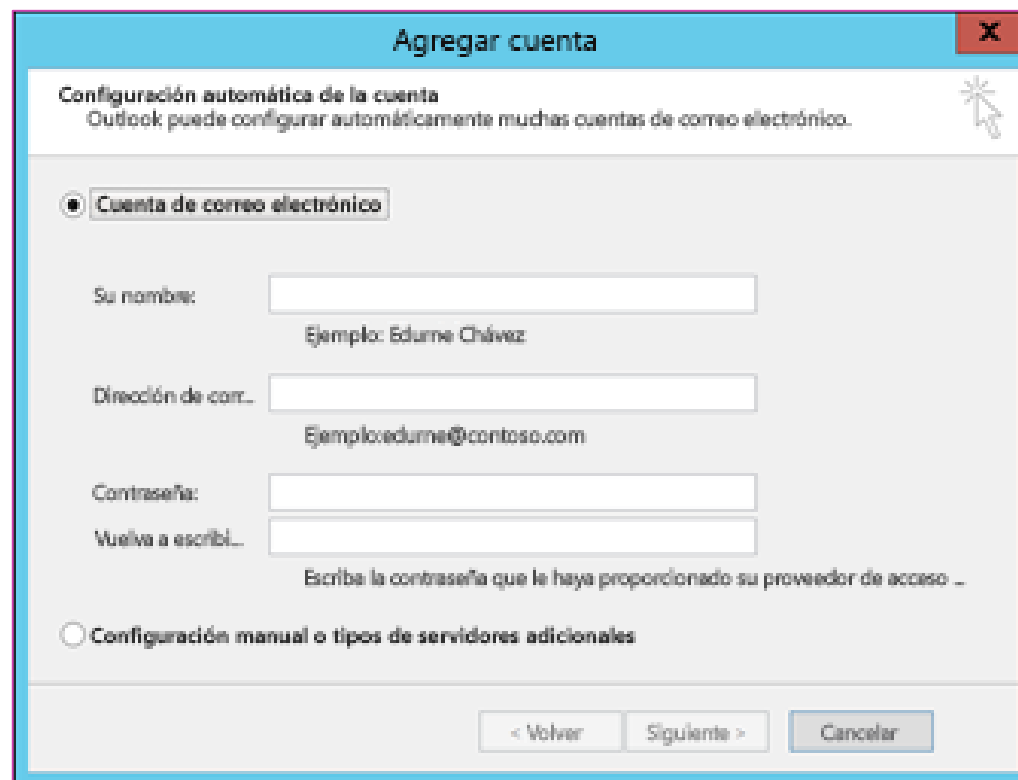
Agregar cuenta

X

Configuración automática de la cuenta
Outlook puede configurar automáticamente muchas cuentas de correo electrónico.

Cuenta de correo electrónico

Su nombre:

Ejemplo: Edurne Chávez

Dirección de corr...

Ejemplo:edurne@contoso.com

Contraseña:

Vuelva a escribi...

Escriba la contraseña que le haya proporcionado su proveedor de acceso ...

Configuración manual o tipos de servidores adicionales

< Volver

Siguiente >

Cancelar